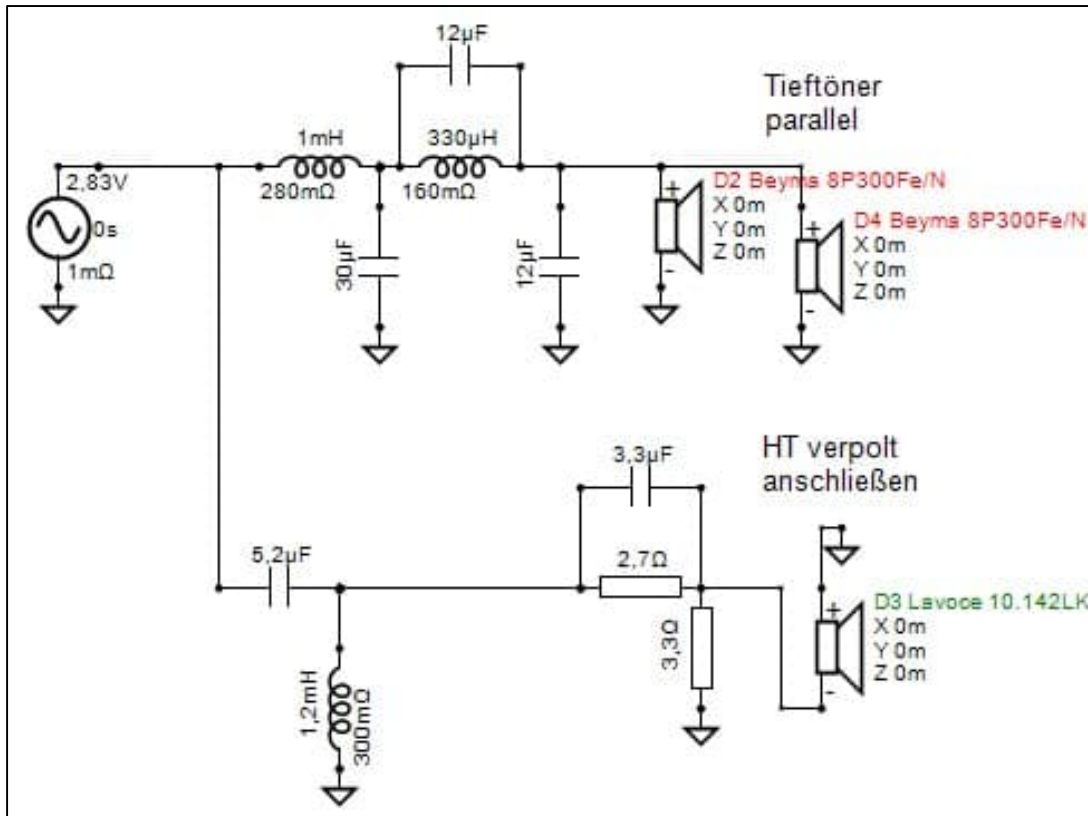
12µF

Tieftöner parallel

1mH
280mΩ

330µH
160mΩ

2,83V
0s
1mΩ

30µF

12µF

D2 Beyma 8P300Fe/N
X 0m
Y 0m
Z 0m

D4 Beyma 8P300Fe/N
X 0m
Y 0m
Z 0m

HT verpolt anschließen

3,3µF

5,2µF

2,7Ω

3,3Ω

1,2mH
300mΩ

D3 Lavoce 10.142LK
X 0m
Y 0m
Z 0m